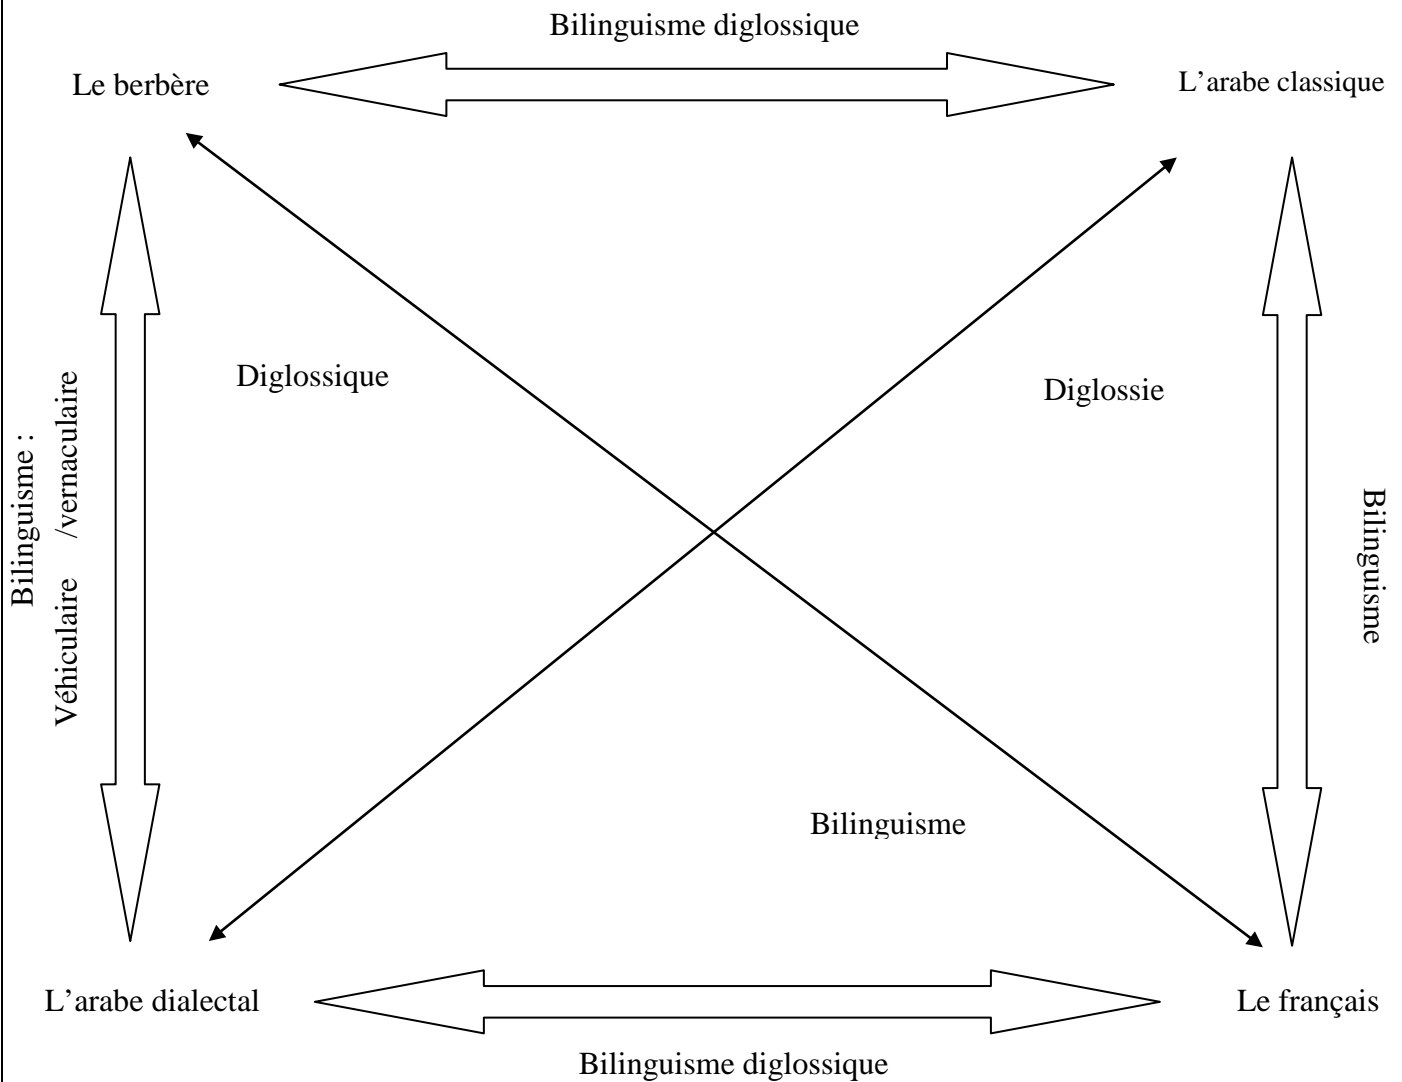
Bilinguisme diglossique

Le berbère

L’arabe classique

Bilinguisme : Véhiculaire /vernaculaire

Diglossique

Diglossie

Bilinguisme

Bilinguisme

L’arabe dialectal

Le français

Bilinguisme diglossique